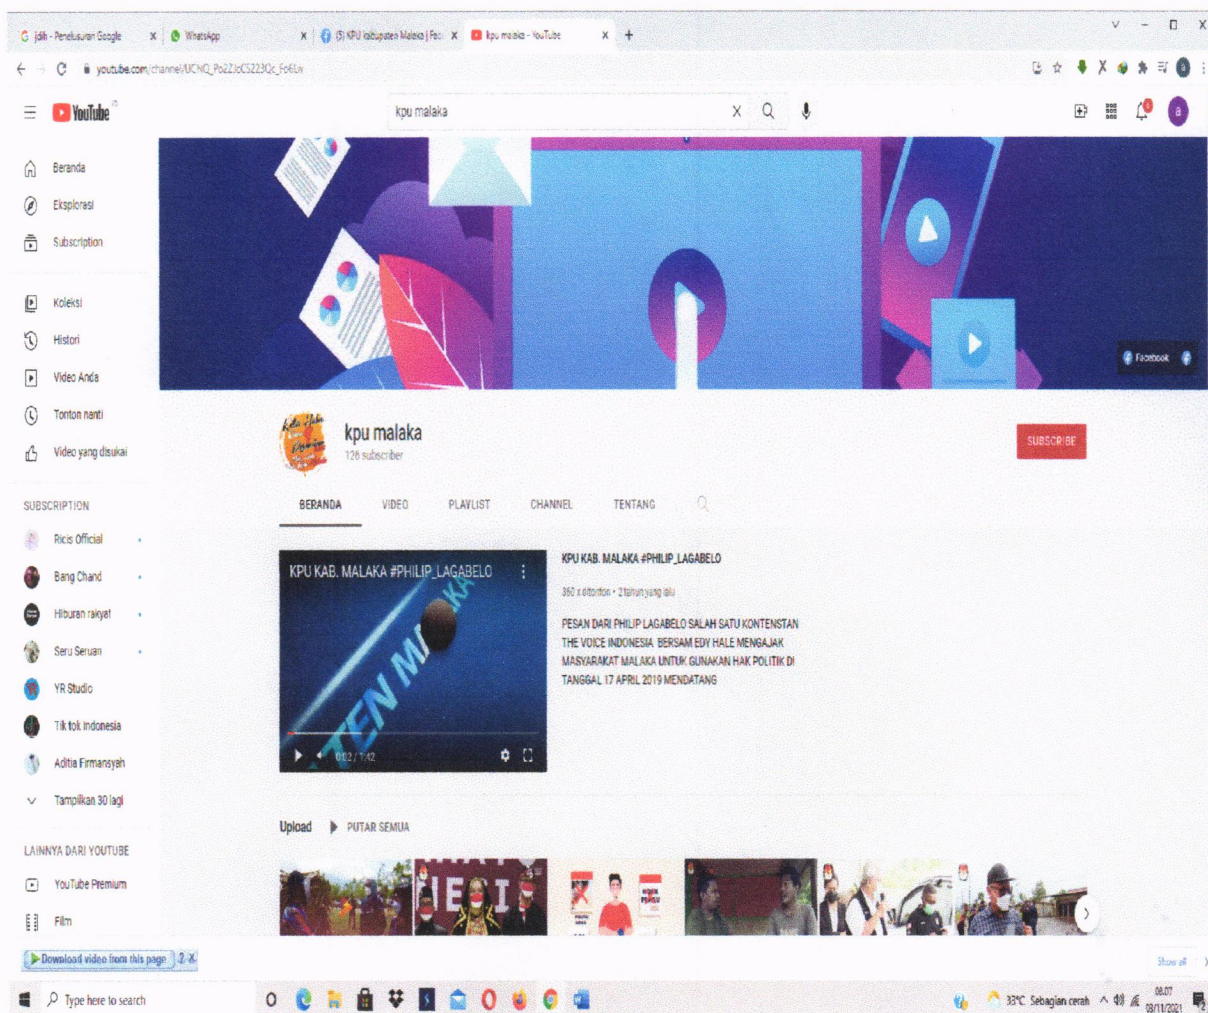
jdih - Penelusuran Google
WhatsApp
(5) KPU kabupaten Malaka | Fac
kpu malaka - YouTube

youtube.com/channel/UCNQ_Po2ZJoC5223Qc_Fo6Lv

YouTube
kpu malaka

Beranda
Eksplorasi
Subscription
Koleksi
Histori
Video Anda
Tonton nanti
Video yang disukai

SUBSCRIPTION
Ricis Official
Bang Chand
Hiburan rakyat
Seru Seruan
YR Studio
Tik tok Indonesia
Aditia Firmansyah
Tampilkan 30 lagi

LAINNYA DARI YOUTUBE
YouTube Premium
Film

Facebook

kpu malaka
128 subscriber
SUBSCRIBE

BERANDA VIDEO PLAYLIST CHANNEL TENTANG

KPU KAB. MALAKA #PHILIP_LAGABELO
0:02 / 1:42

KPU KAB. MALAKA #PHILIP_LAGABELO
360 x ditonton • 2 tahun yang lalu
PESAN DARI PHILIP LAGABELO SALAH SATU KONTENSTAN THE VOICE INDONESIA BERSAM EDY HALE MENGAJAK MASYARAKAT MALAKA UNTUK GUNAKAN HAK POLITIK DI TANGGAL 17 APRIL 2019 MENDATANG

Upload PUTAR SEMUA

Download video from this page
Show all

Type here to search
33°C Sebagian cerah
08.07
08/11/2021